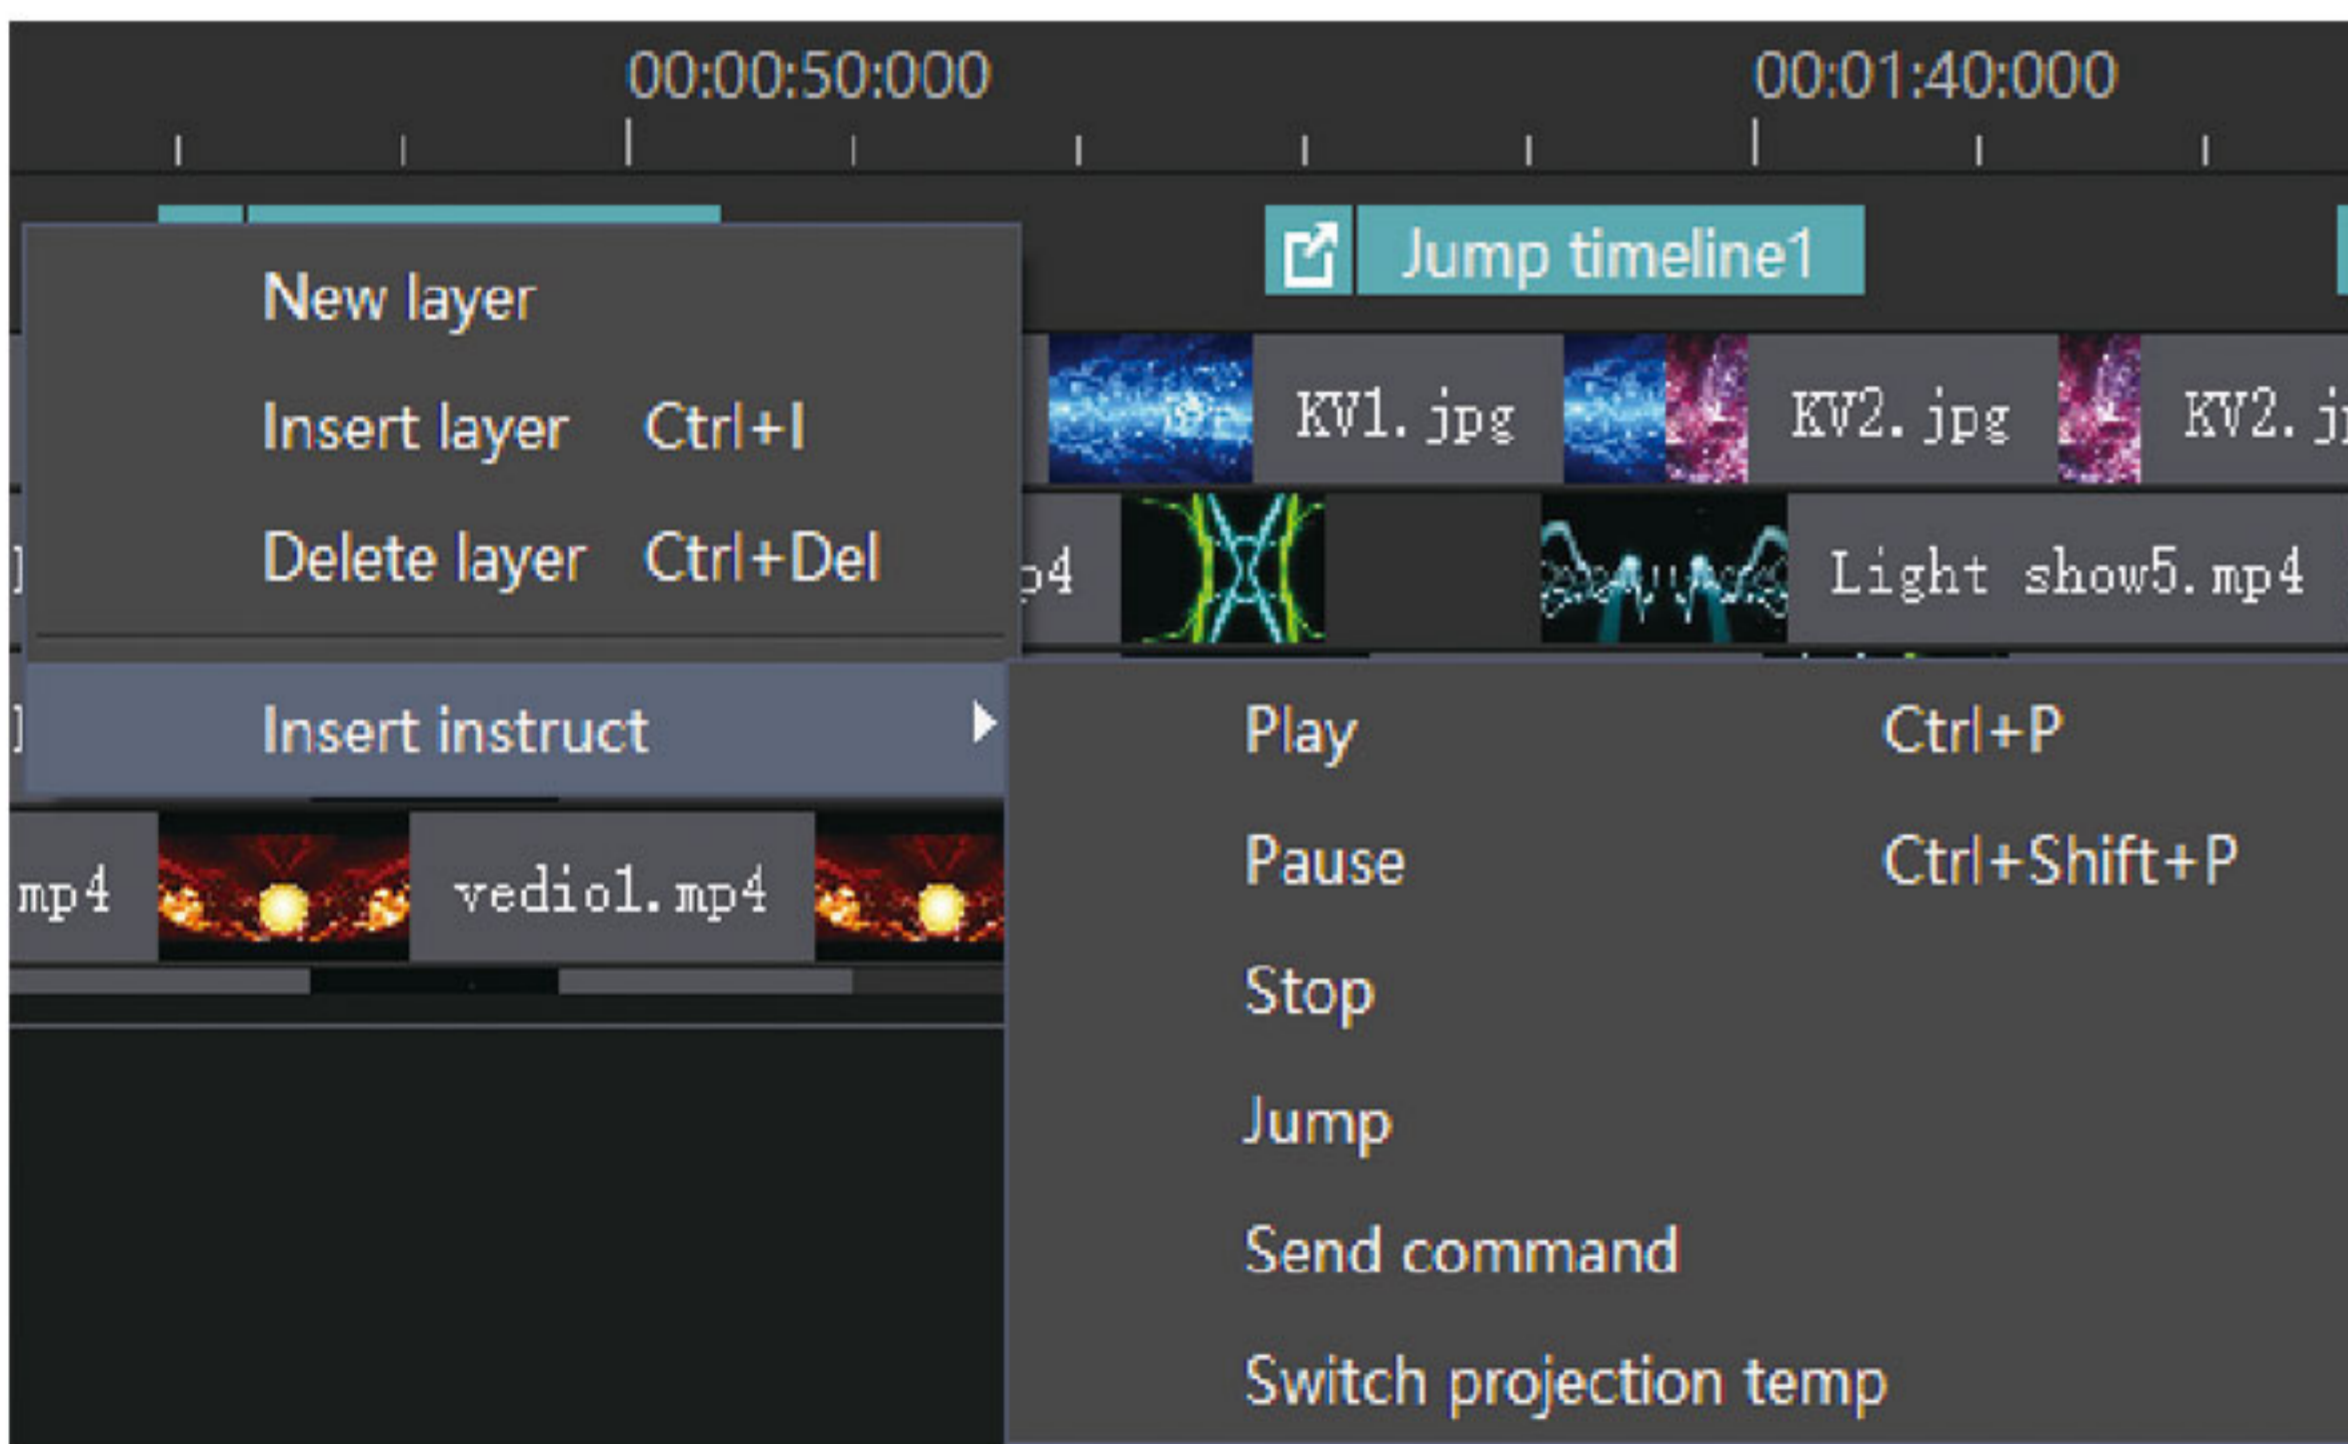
00:00:50:000

00:01:40:000

Jump timeline1

New layer

Insert layer Ctrl+I

Delete layer Ctrl+Del

Insert instruct

KV1. jpg

KV2. jpg

KV2. j

p4

Light show5. mp4

mp4

vedio1. mp4

Play Ctrl+P

Pause Ctrl+Shift+P

Stop

Jump

Send command

Switch projection temp